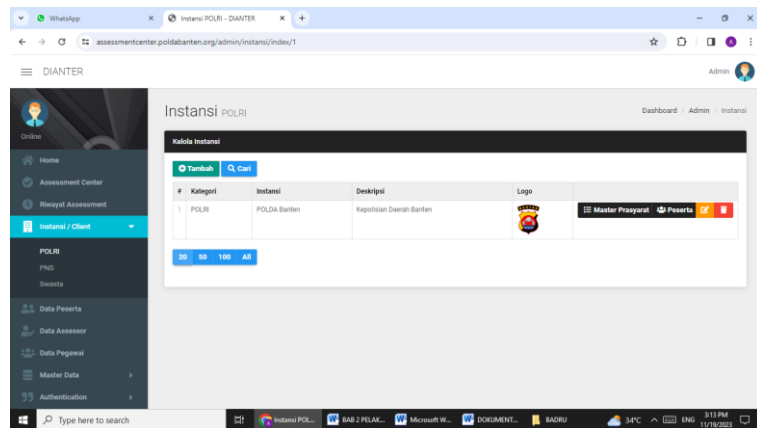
WhatsApp
Instansi POLRI - DIANTER
assessmentcenter.poldabanten.org/admin/instansi/index/1

DIANTER
Admin

Online
Home
Assessment Center
Riwayat Assessment
Instansi / Client
POLRI
PNS
Swasta
Data Peserta
Data Assessor
Data Pegawai
Master Data
Authentication

Instansi POLRI
Dashboard / Admin / Instansi

Kelola Instansi
Tambah
Cari

| # | Kategori | Instansi | Deskripsi | Logo | |
|---|---|---|---|---|---|
| 1 | POLRI | POLDA Banten | Kepolisian Daerah Banten | | Master Prasyarat Peserta |

20 50 100 All

Type here to search
Instansi POL...
BAB 2 PELAK...
Microsoft W...
DOKUMENT...
BADRU
34°C
ENG
3:13 PM
11/19/2023